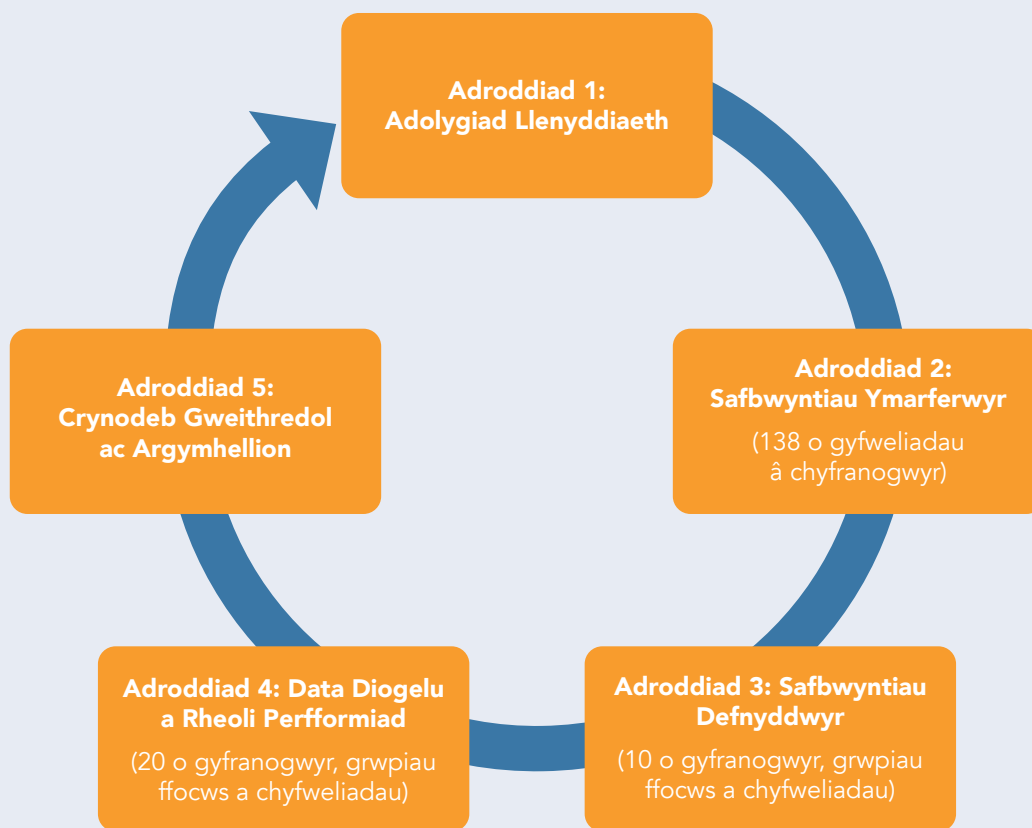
Adroddiad 1:
Adolygiad Llenyddiaeth

Adroddiad 2:
Safbwyntiau Ymarferwyr

(138 o gyfweliadau â chyfranogwyr)

Adroddiad 3: Safbwyntiau Defnyddwyr

(10 o gyfranogwyr, grwpiau ffocws a chyfweliadau)

Adroddiad 4: Data Diogelu a Rheoli Perfformiad

(20 o gyfranogwyr, grwpiau ffocws a chyfweliadau)

Adroddiad 5:
Crynodeb Gweithredol ac Argymhellion